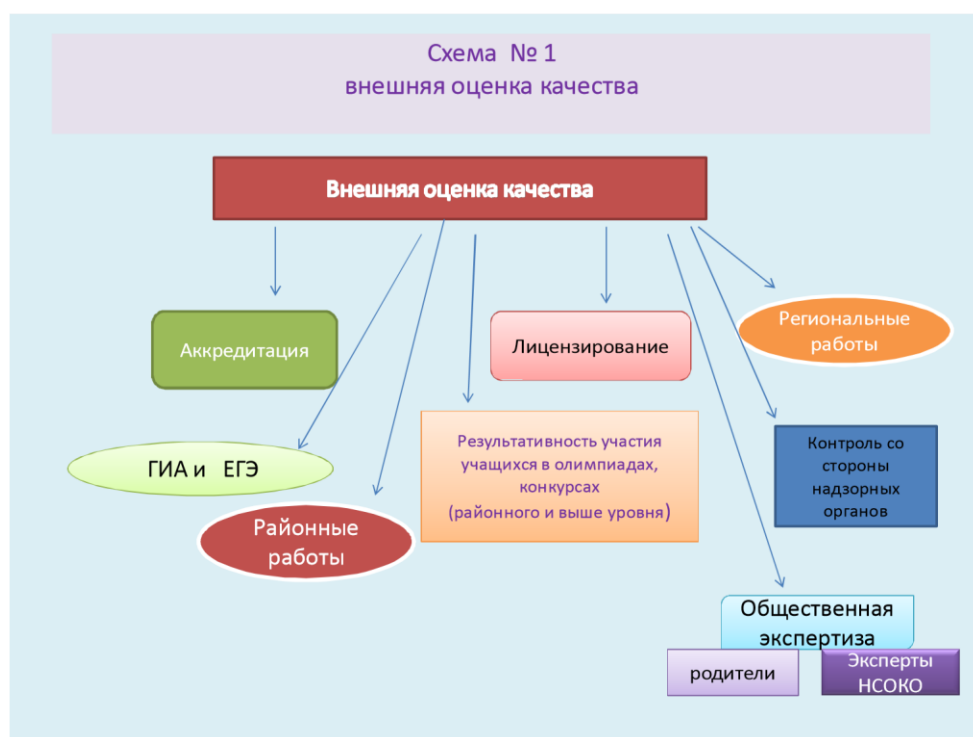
Схема № 1
внешняя оценка качества

Внешняя оценка качества

Аккредитация

Лицензирование

Региональные работы

ГИА и ЕГЭ

Результативность участия учащихся в олимпиадах, конкурсах (районного и выше уровня)

Контроль со стороны надзорных органов

Районные работы

Общественная экспертиза

родители

Эксперты НСОКО